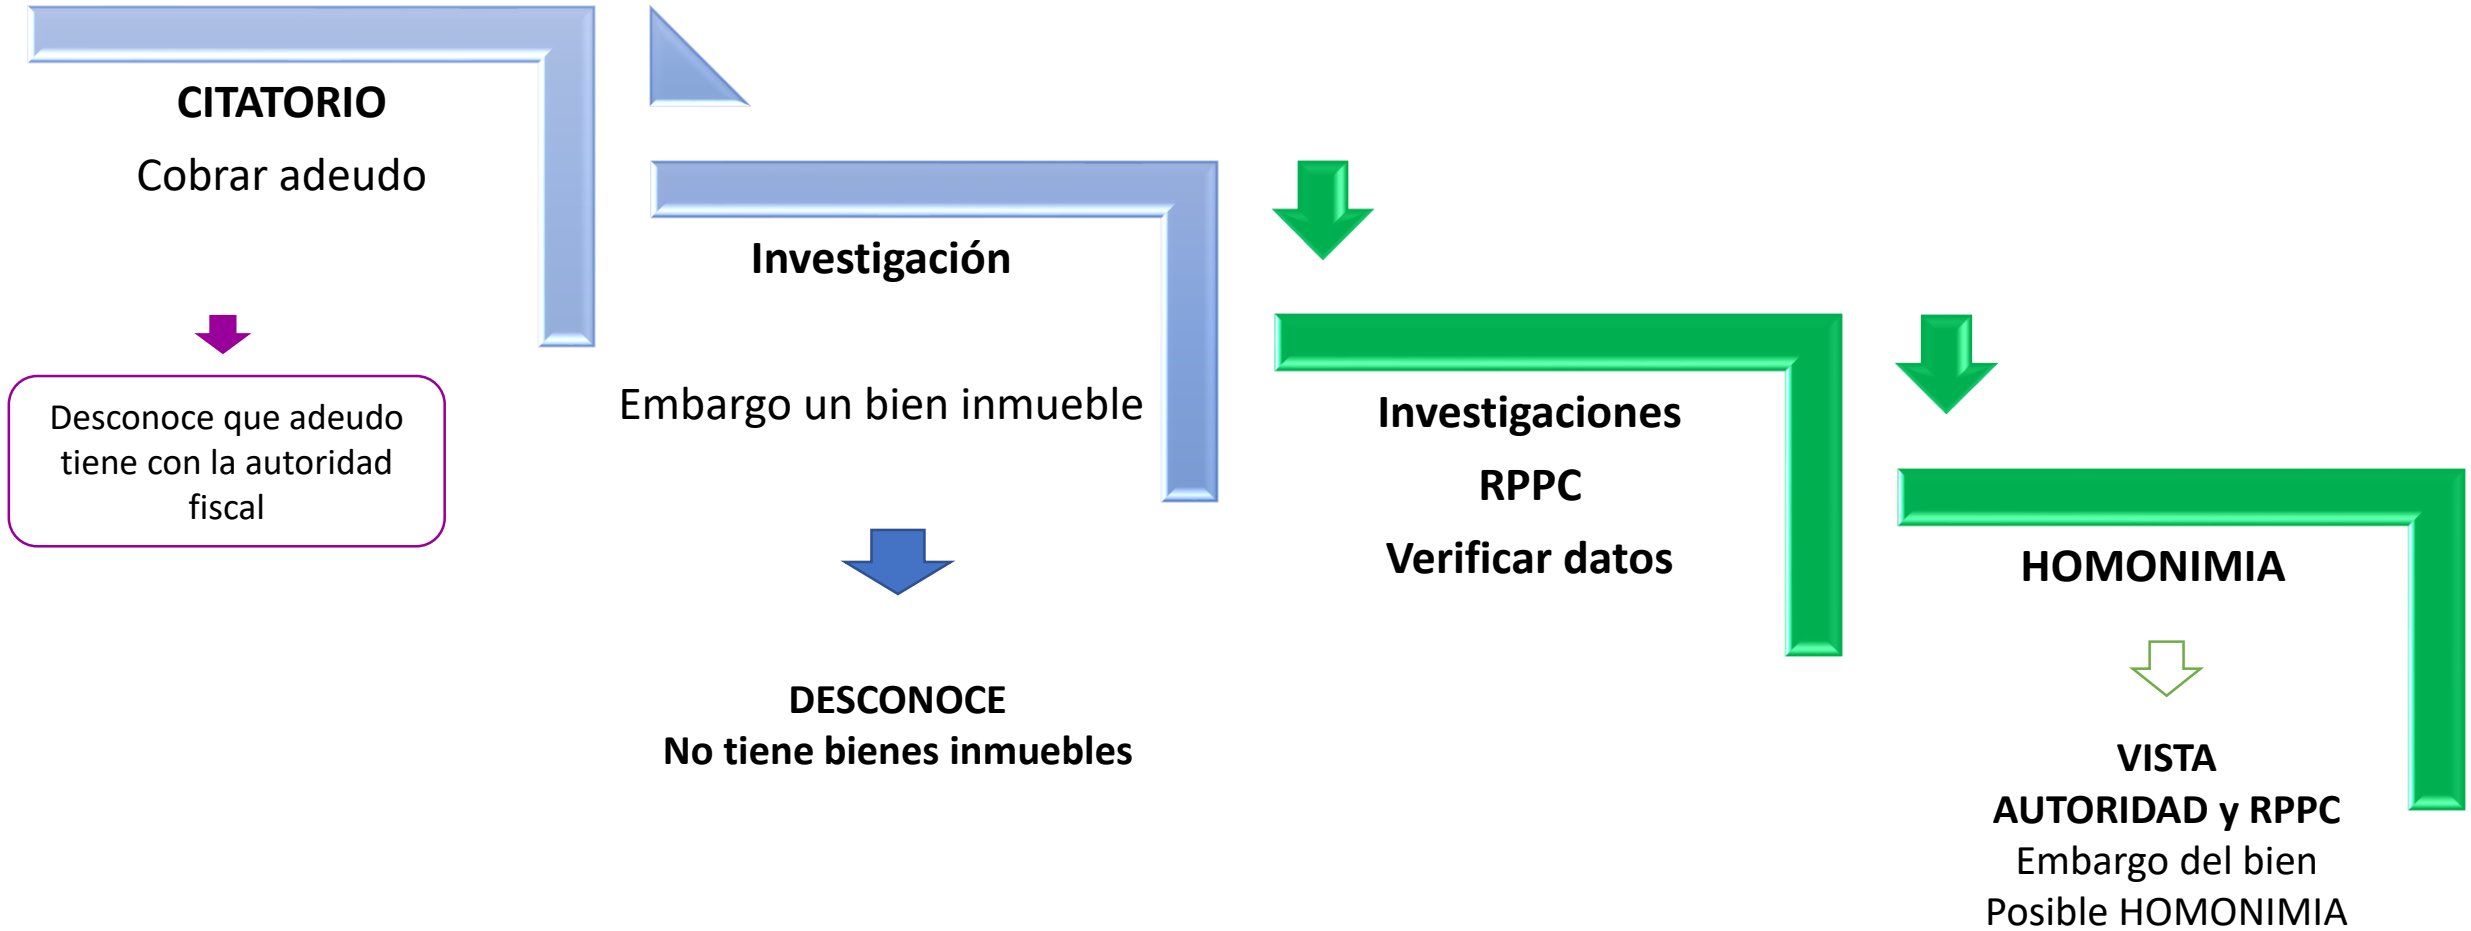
CITATORIO

Cobrar adeudo

Desconoce que adeudo tiene con la autoridad fiscal

Investigación

Embargo un bien inmueble

DESCONOCE
No tiene bienes inmuebles

Investigaciones

RPPC

Verificar datos

HOMONIMIA

VISTA
AUTORIDAD y RPPC
Embargo del bien
Posible HOMONIMIA